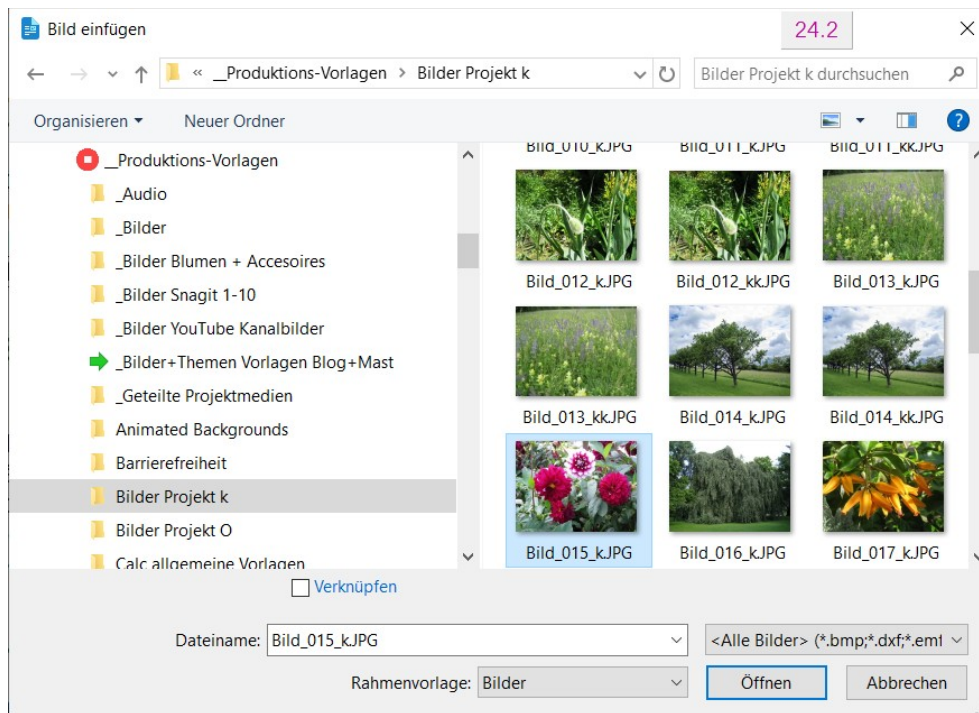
Bild einfügen

24.2

« __Produktions-Vorlagen > Bilder Projekt k

Bilder Projekt k durchsuchen

Organisieren ▾

Neuer Ordner

__Produktions-Vorlagen
_Audio
_Bilder
_Bilder Blumen + Accesoires
_Bilder Snagit 1-10
_Bilder YouTube Kanalbilder
_Bilder+Themen Vorlagen Blog+Mast
_Geteilte Projektmedien
Animated Backgrounds
Barrierefreiheit
Bilder Projekt k
Bilder Projekt O
Calc allgemeine Vorlagen

Bild_010_k.JPG
Bild_011_k.JPG
Bild_011_kk.JPG
Bild_012_k.JPG
Bild_012_kk.JPG
Bild_013_k.JPG
Bild_013_kk.JPG
Bild_014_k.JPG
Bild_014_kk.JPG
Bild_015_k.JPG
Bild_016_k.JPG
Bild_017_k.JPG

Verknüpfen

Dateiname: Bild_015_k.JPG

<Alle Bilder> (*.bmp;*.dxf;*.emf

Rahmenvorlage: Bilder

Öffnen

Abbrechen